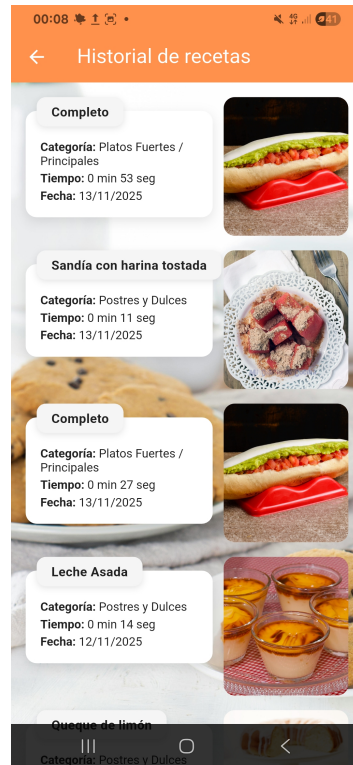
00:08

Historial de recetas

Completo

**Categoría:** Platos Fuertes / Principales
**Tiempo:** 0 min 53 seg
**Fecha:** 13/11/2025

Sandía con harina tostada

**Categoría:** Postres y Dulces
**Tiempo:** 0 min 11 seg
**Fecha:** 13/11/2025

Completo

**Categoría:** Platos Fuertes / Principales
**Tiempo:** 0 min 27 seg
**Fecha:** 13/11/2025

Leche Asada

**Categoría:** Postres y Dulces
**Tiempo:** 0 min 14 seg
**Fecha:** 12/11/2025

Queque de limón

**Categoría:** Postres y Dulces